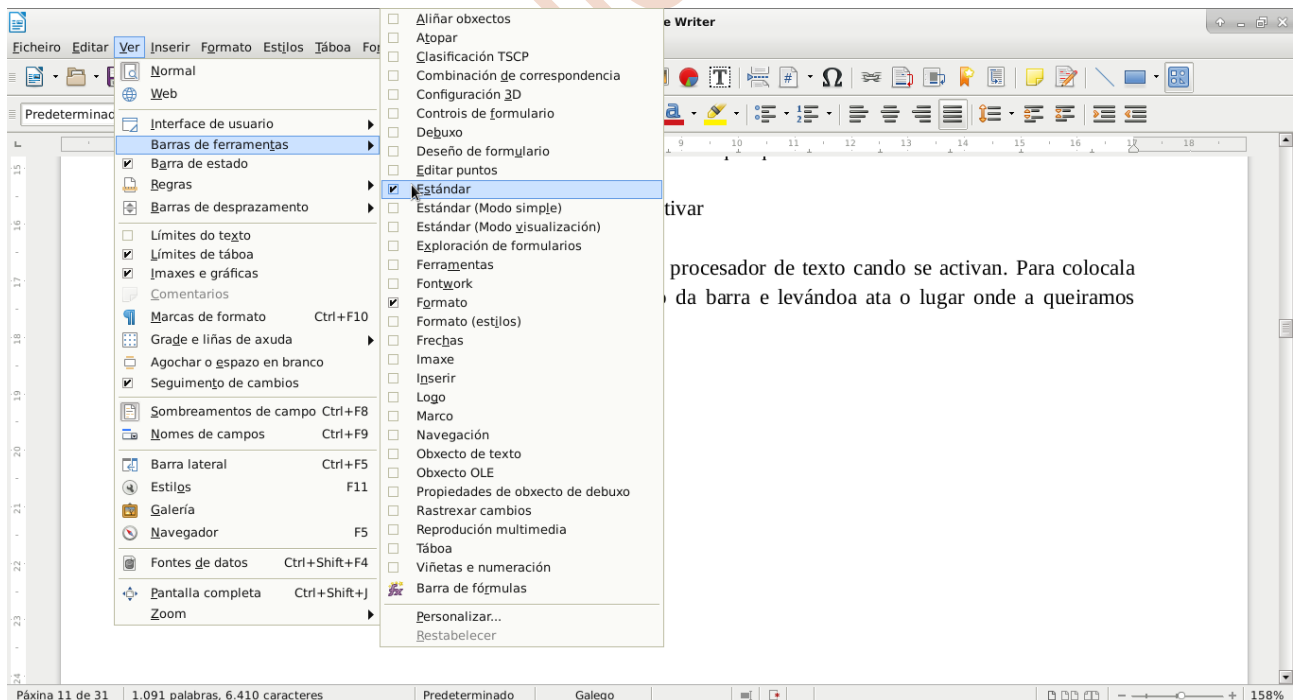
e Writer

Ficheiro Editar Ver Inserir Formato Estilos Táboa Fo

Predeterminad

Normal
Web
Interface de usuario
Barras de ferramentas
Barra de estado
Regras
Barras de desprazamento
Límites do texto
Límites de táboa
Imaxes e gráficas
Comentarios
Marcas de formato Ctrl+F10
Grade e liñas de axuda
Agochar o espazo en branco
Seguimento de cambios
Sombreamentos de campo Ctrl+F8
Nomes de campos Ctrl+F9
Barra lateral Ctrl+F5
Estilos F11
Galería
Navegador F5
Fontes de datos Ctrl+Shift+F4
Pantalla completa Ctrl+Shift+J
Zoom

Aliñar obxectos
Atopar
Clasificación TSCP
Combinación de correspondencia
Configuración 3D
Controis de formulario
Debuxo
Deseño de formulario
Editar puntos
Estándar
Estándar (Modo simple)
Estándar (Modo visualización)
Exploración de formularios
Ferramentas
Fontwork
Formato
Formato (estilos)
Frechas
Imaxe
Inserir
Logo
Marco
Navegación
Obxecto de texto
Obxecto OLE
Propiedades de obxecto de debuxo
Rastrexar cambios
Reprodución multimedia
Táboa
Viñetas e numeración
Barra de fórmulas
Personalizar...
Restabelecer

tivar

procesador de texto cando se activan. Para colocala
o da barra e levándoa ata o lugar onde a queiramos

Páxina 11 de 31 | 1.091 palabras, 6.410 caracteres | Predeterminado | Galego | 158%